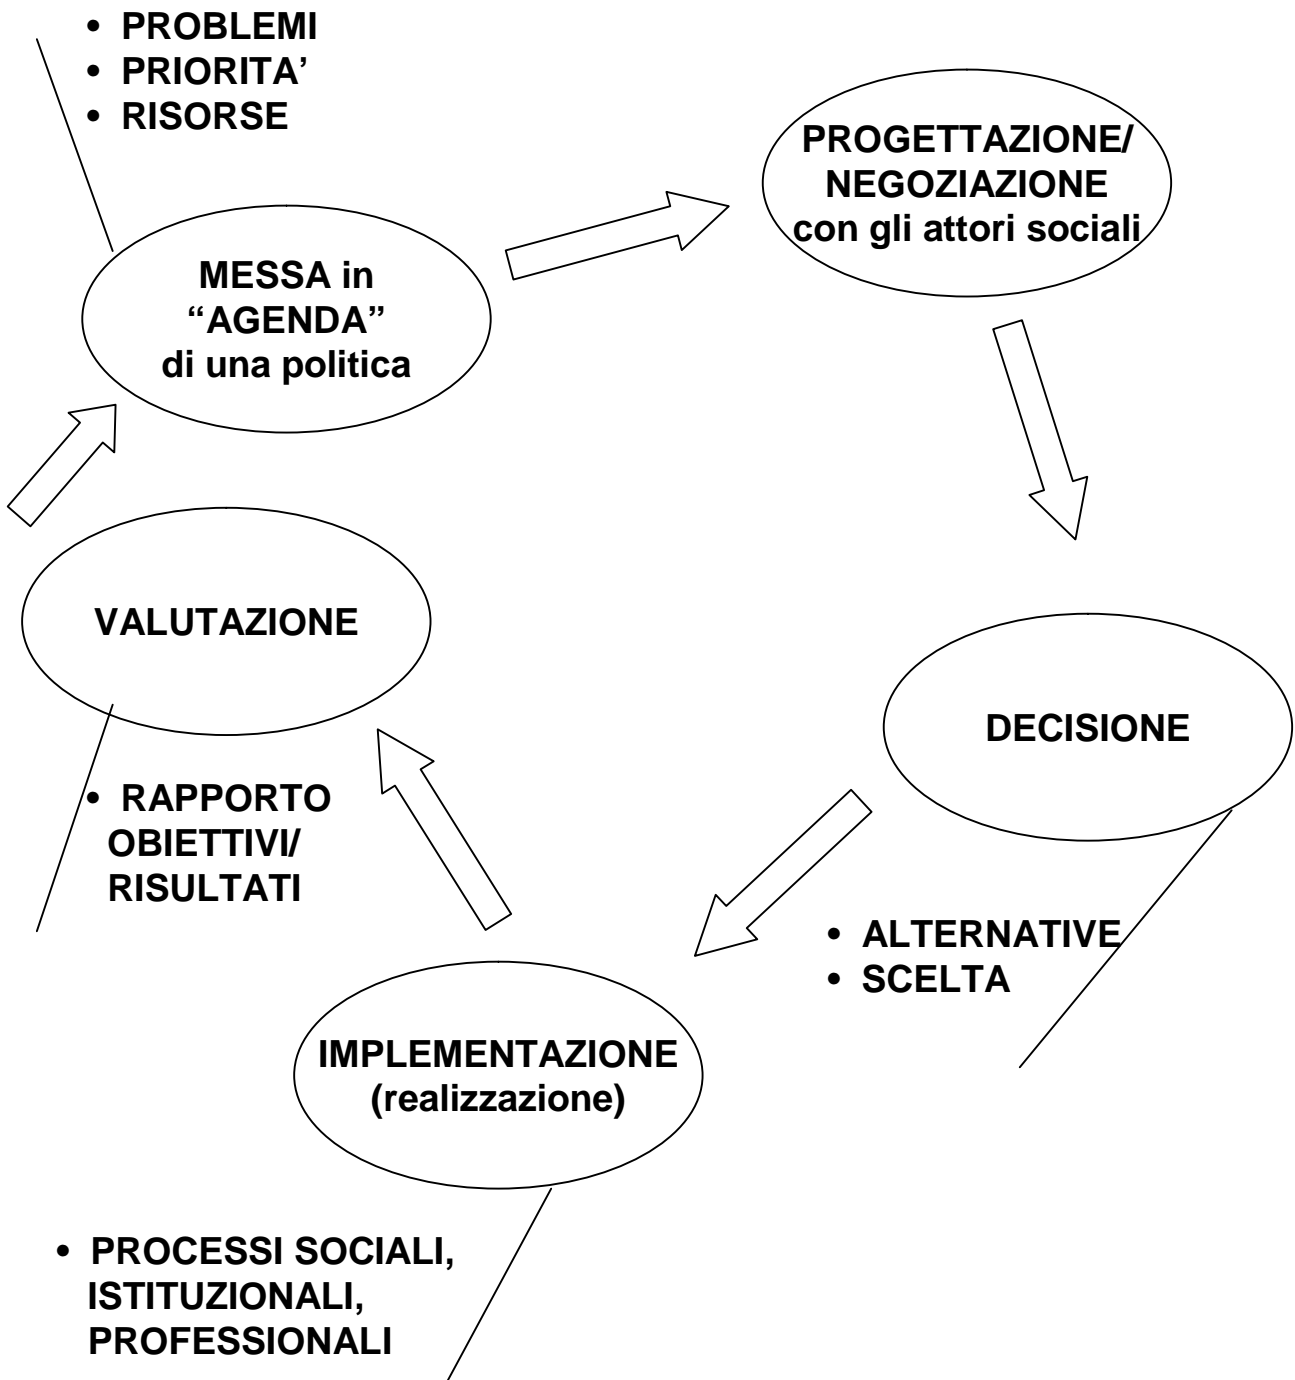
• PROBLEMI
• PRIORITA'
• RISORSE

MESSA in "AGENDA" di una politica

PROGETTAZIONE/ NEGOZIAZIONE con gli attori sociali

DECISIONE

• ALTERNATIVE
• SCELTA

IMPLEMENTAZIONE (realizzazione)

• PROCESSI SOCIALI, ISTITUZIONALI, PROFESSIONALI

VALUTAZIONE

• RAPPORTO OBIETTIVI/ RISULTATI